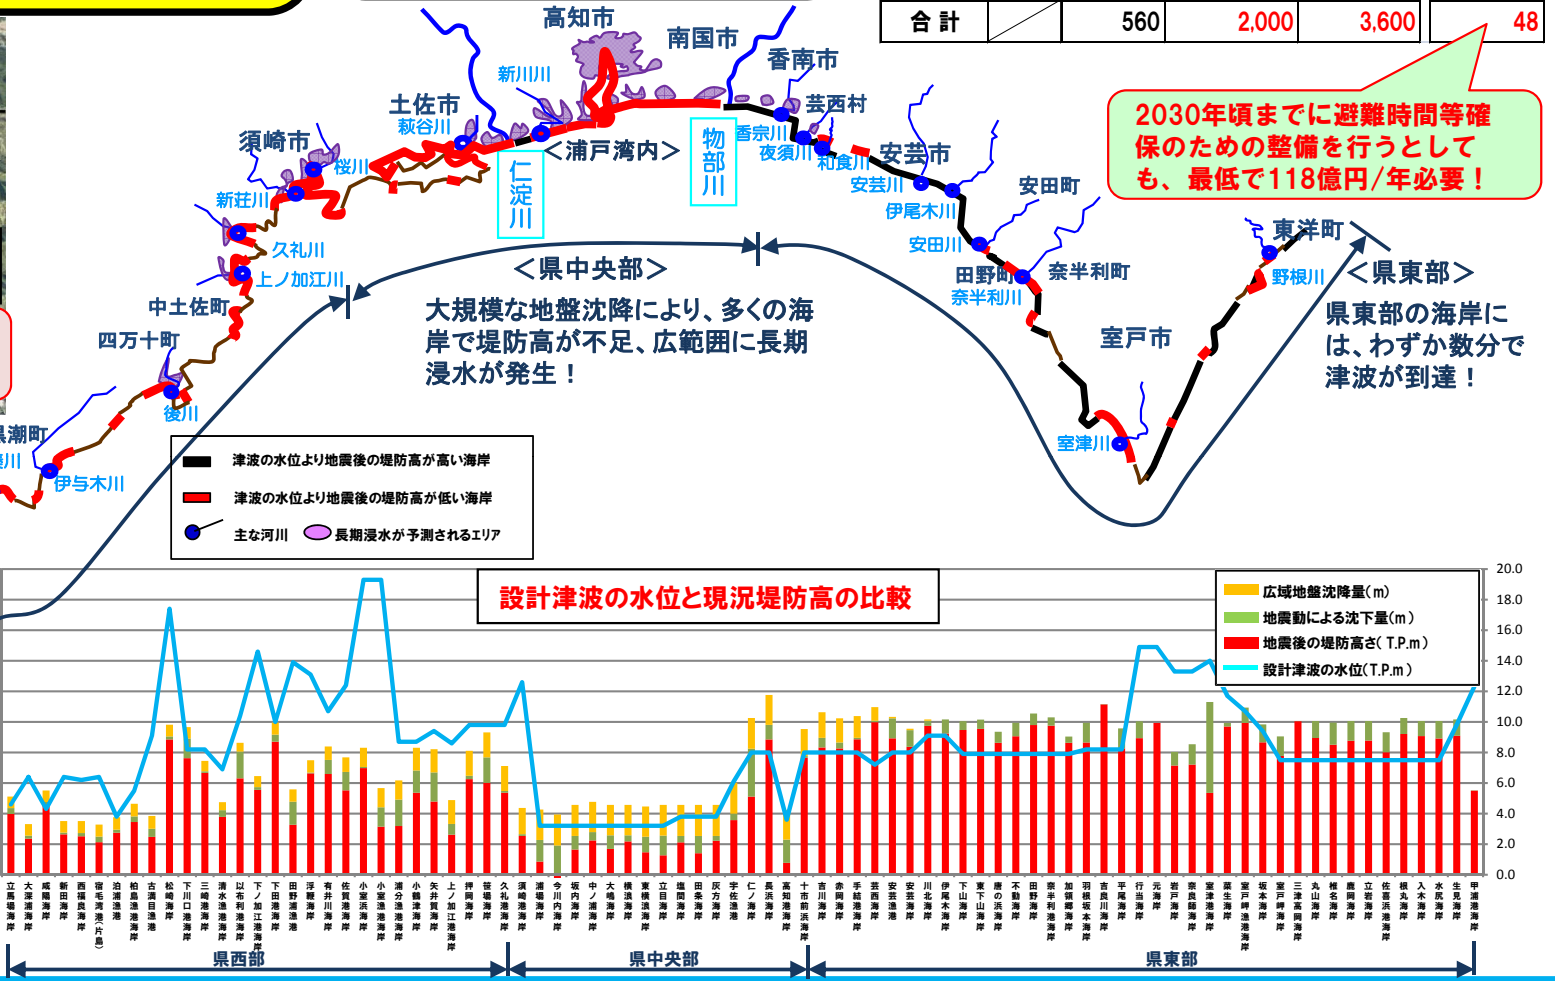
| 合 計 | | 560 | 2,000 | 3,600 | 48 |
|---|---|---|---|---|---|

2030年頃までに避難時間等確保のための整備を行うとしても、最低で118億円/年必要！

高知市
南国市
香南市
芸西村
新川川
土佐市
萩谷川
須崎市
桜川
新荘川
久礼川
上ノ加江川
中土佐町
四万十町
後川
黒潮町
伊与木川
仁淀川
<浦戸湾内>
物部川
香宗川
夜須川
和食川
安芸市
安芸川
伊尾木川
安田町
安田川
田野町
奈半利川
奈半利町
室戸市
室津川
東洋町
野根川

<県中央部>
大規模な地盤沈降により、多くの海岸で堤防高が不足、広範囲に長期浸水が発生！

<県東部>
県東部の海岸には、わずか数分で津波が到達！

津波の水位より地震後の堤防高が高い海岸
津波の水位より地震後の堤防高が低い海岸
主な河川
長期浸水が予測されるエリア

設計津波の水位と現況堤防高の比較

広域地盤沈降量(m)
地震動による沈下量(m)
地震後の堤防高さ(T.P.m)
設計津波の水位(T.P.m)

20.0
18.0
16.0
14.0
12.0
10.0
8.0
6.0
4.0
2.0
0.0

甲浦 生見 入木 根丸 佐喜浜 椎名 三津 高岡 室戸岬 菜生 室津 奈良師 岩戸 元 行当 平尾 羽根 加領郷 奈半利 田野 不動 唐の浜 東下山 下山 伊尾木 川北 安芸 芸西 手結 赤岡 吉川 十市 高知 長浜 仁ノ 宇佐 灰方 田ノ浦 塩間 立目 東横浪 横浪 大嶋 中ノ浦 坂内 今川内 浦ノ内 須崎 久礼 笹場 押岡 上ノ加江 矢井賀 小鶴津 浦分 小室 佐賀 有井川 浮鞭 田野浦 下田 下ノ加江 以布利 清水 三崎 下川口 松崎 古満目 柏島 泊浦 宿毛湾 西禎良 新田 咸陽 大深浦 立石

県西部
県中央部
県東部